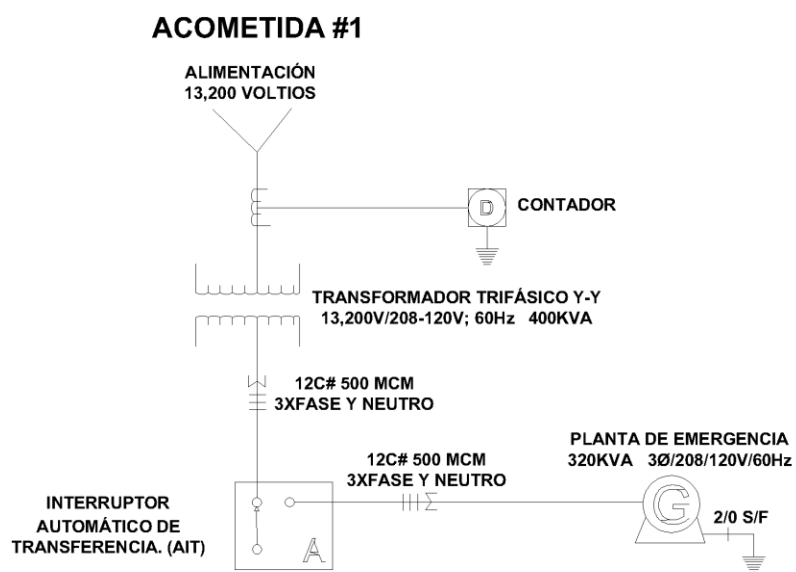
ACOMETIDA #1

ALIMENTACIÓN
13,200 VOLTIOS

D

CONTADOR

TRANSFORMADOR TRIFÁSICO Y-Y
13,200V/208-120V; 60Hz 400KVA

12C# 500 MCM
3XFASE Y NEUTRO

PLANTA DE EMERGENCIA
320KVA 3Ø/208/120V/60Hz

12C# 500 MCM
3XFASE Y NEUTRO

INTERRUPTOR
AUTOMÁTICO DE
TRANSFERENCIA. (AIT)

A

G

2/0 S/F